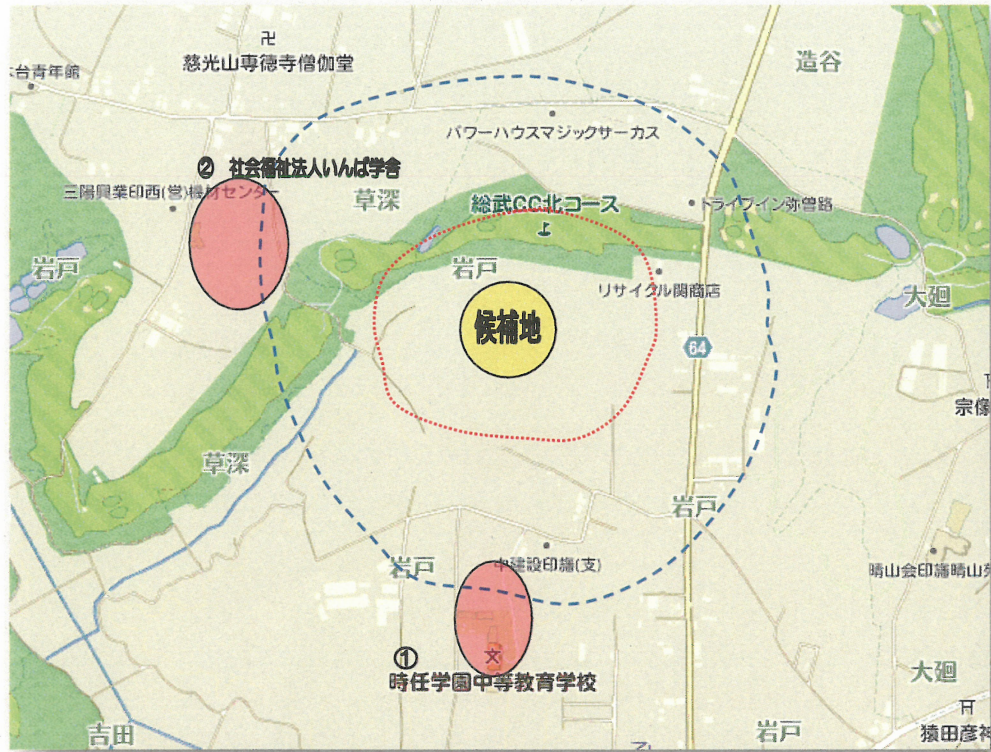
台青年館

卍
慈光山専徳寺僧伽堂

造谷

パワーハウスマジックサーカス

② 社会福祉法人いんば学舎

三陽興業印西(営)機材センター

草深

総武CC北コース

トライワイン弥曽路

岩戸

岩戸

リサイクル関商店

大廻

候補地

64

宗像

草深

岩戸

岩戸

中建設印旛(支)

晴山会印旛晴山

① 時任学園中等教育学校

大廻

吉田

岩戸

猿田彦神